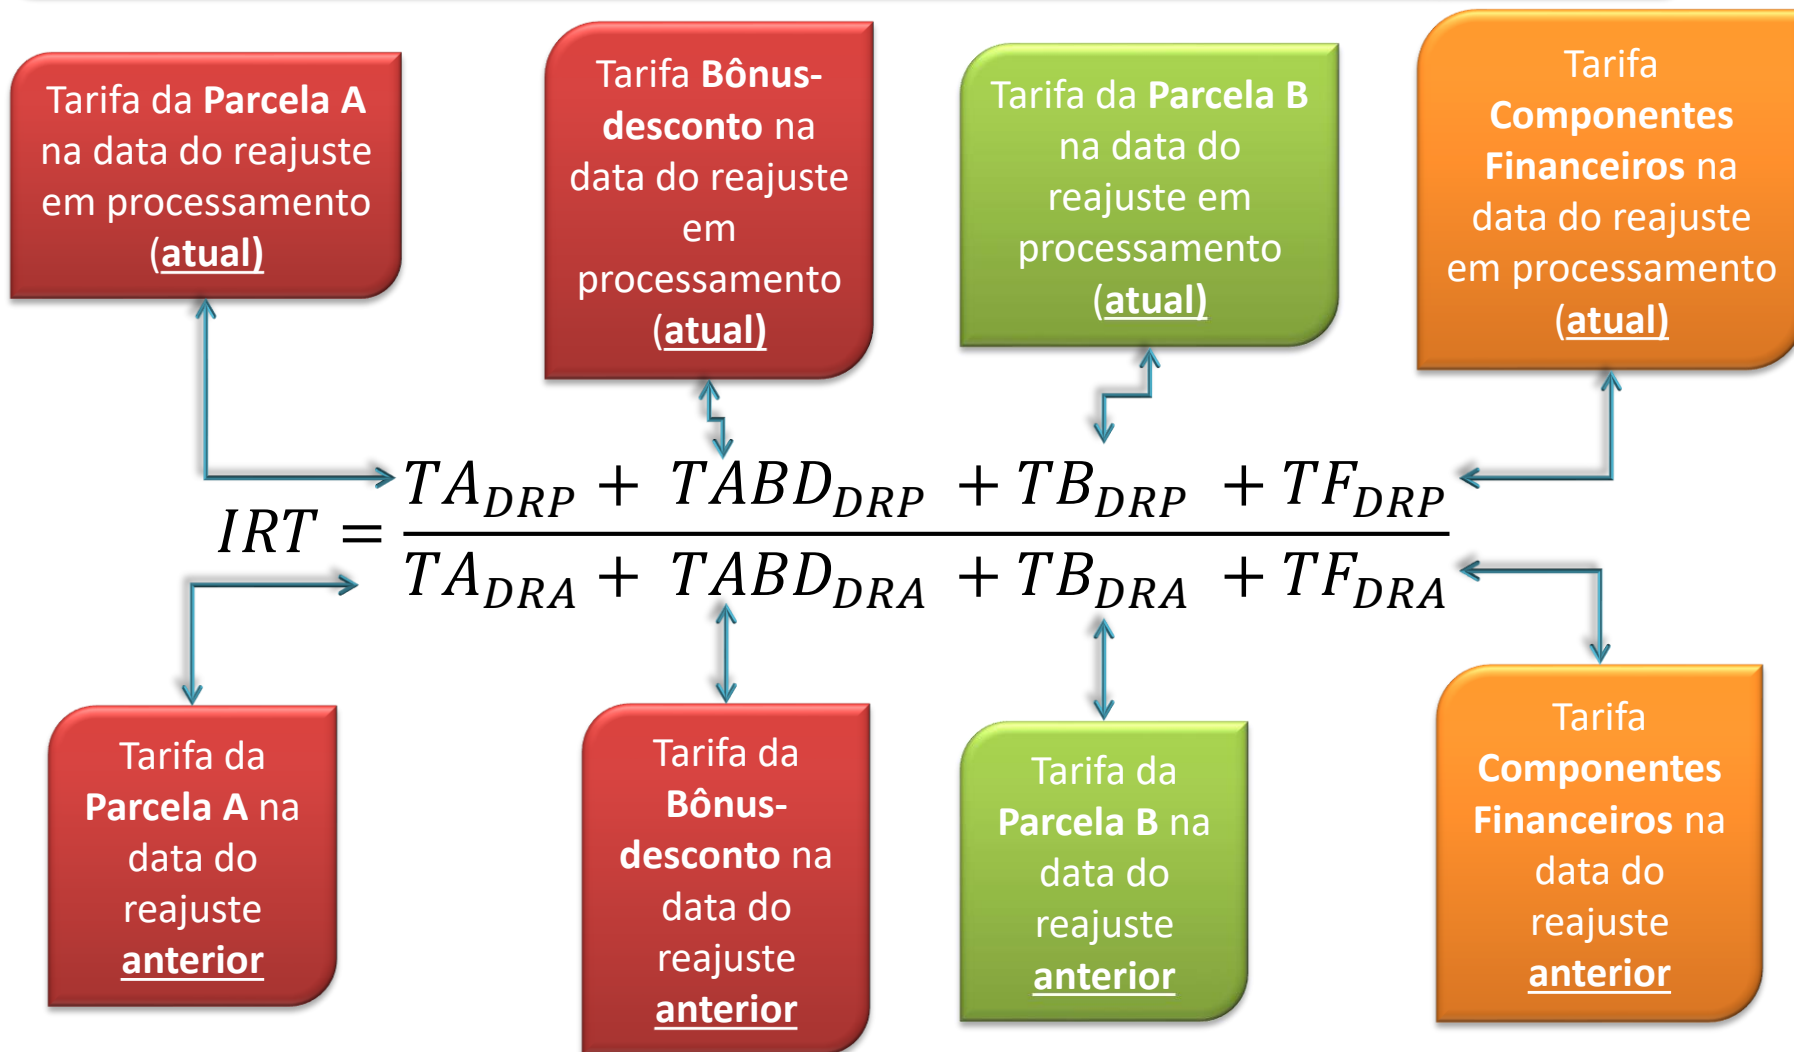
Tarifa da Parcela A na data do reajuste em processamento (atual)

Tarifa Bônus-desconto na data do reajuste em processamento (atual)

Tarifa da Parcela B na data do reajuste em processamento (atual)

Tarifa Componentes Financeiros na data do reajuste em processamento (atual)

$IRT = \frac{TA_{DRP} + TABD_{DRP} + TB_{DRP} + TF_{DRP}}{TA_{DRA} + TABD_{DRA} + TB_{DRA} + TF_{DRA}}$

Tarifa da Parcela A na data do reajuste anterior

Tarifa da Bônus-desconto na data do reajuste anterior

Tarifa da Parcela B na data do reajuste anterior

Tarifa Componentes Financeiros na data do reajuste anterior